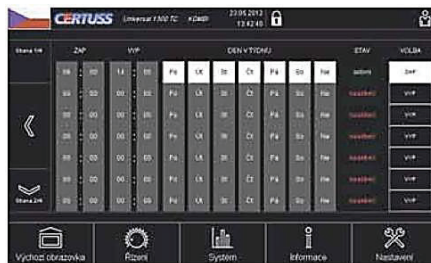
CERTUSS Universal 1300 TC KOMB 22.05.2012 13:42:40

Strana 1/4

ZAP VYP DEN V TÝDNU STAV VOLBA

| 06 : 00 | 14 : 00 | Po | Út | St | Čt | Pá | So | Ne | aktivní | ZAP |
|---|---|---|---|---|---|---|---|---|---|---|
| 00 : 00 | 00 : 00 | Po | Út | St | Čt | Pá | So | Ne | neaktivní | VYP |
| 00 : 00 | 00 : 00 | Po | Út | St | Čt | Pá | So | Ne | neaktivní | VYP |
| 00 : 00 | 00 : 00 | Po | Út | St | Čt | Pá | So | Ne | neaktivní | VYP |
| 00 : 00 | 00 : 00 | Po | Út | St | Čt | Pá | So | Ne | neaktivní | VYP |
| 00 : 00 | 00 : 00 | Po | Út | St | Čt | Pá | So | Ne | neaktivní | VYP |
| 00 : 00 | 00 : 00 | Po | Út | St | Čt | Pá | So | Ne | neaktivní | VYP |

Strana 2/4

Výchozí obrazovka Řízení Systém Informace Nastavení